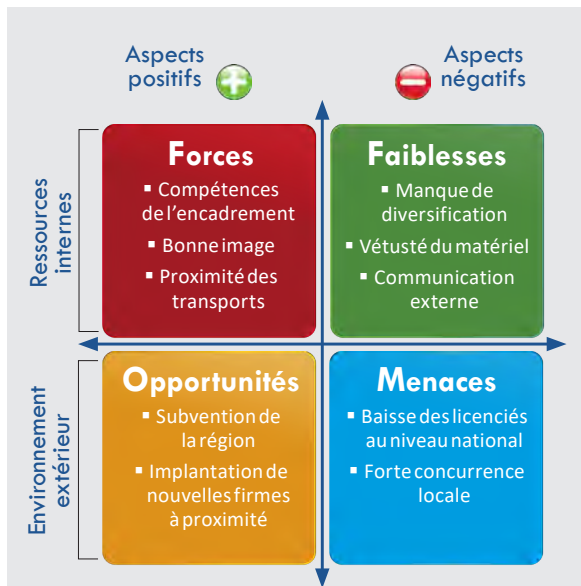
Aspects positifs

Aspects négatifs

Ressources internes

Forces
▪ Compétences de l'encadrement
▪ Bonne image
▪ Proximité des transports

Faiblesses
▪ Manque de diversification
▪ Vétusté du matériel
▪ Communication externe

Environnement extérieur

Opportunités
▪ Subvention de la région
▪ Implantation de nouvelles firmes à proximité

Menaces
▪ Baisse des licenciés au niveau national
▪ Forte concurrence locale